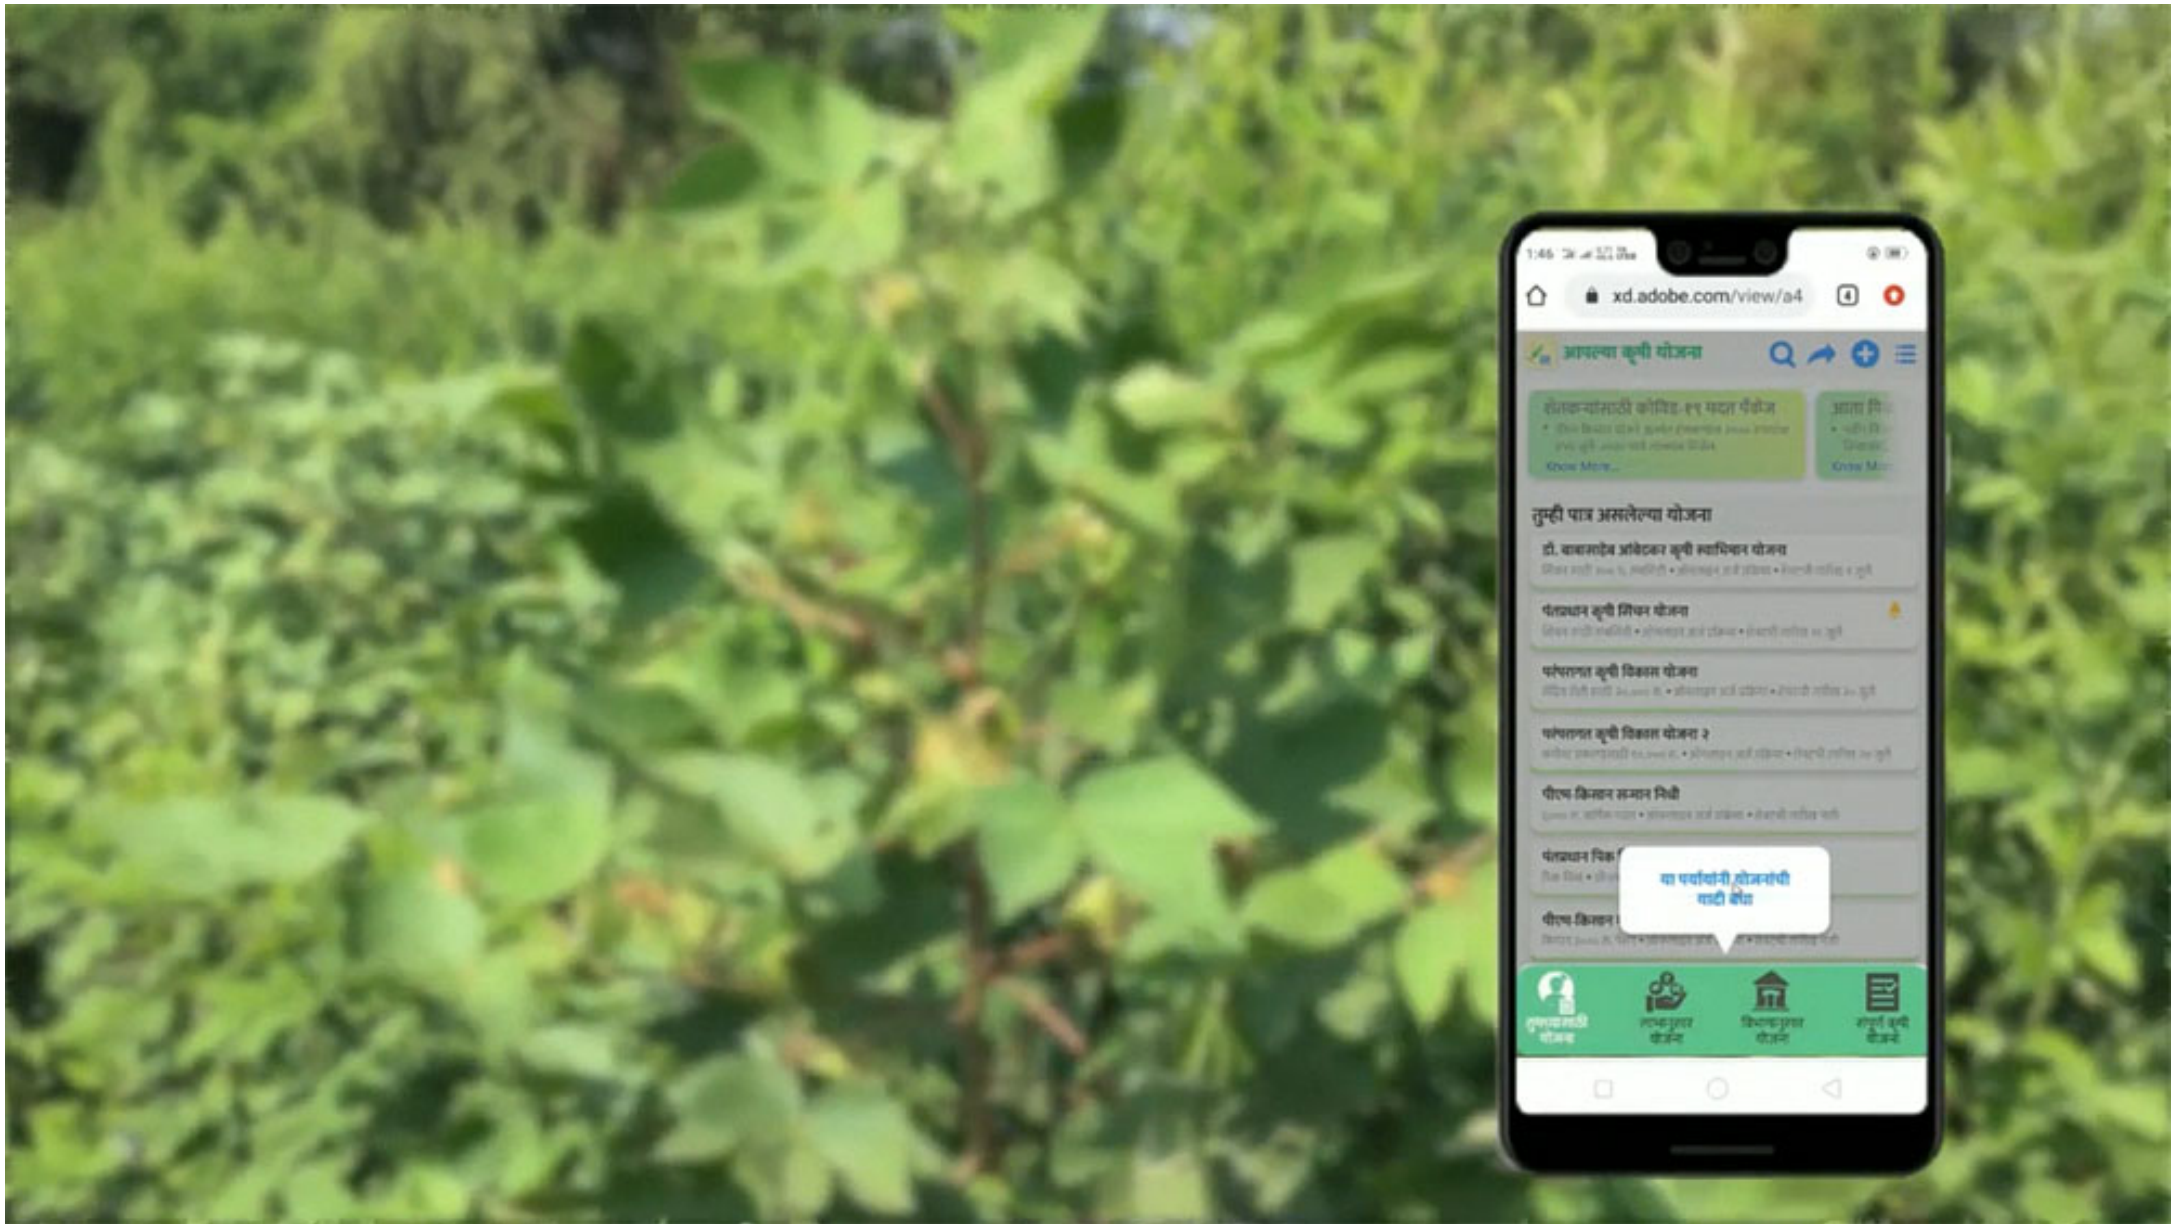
1:46

xd.adobe.com/view/a4

4

आपल्या कृषी योजना

शेतकऱ्यांसाठी कोविड-१९ मदत पॅकेज
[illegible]
Know More...

आता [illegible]
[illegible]
Know M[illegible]

तुम्ही पात्र असलेल्या योजना

डॉ. बाबासाहेब आंबेडकर कृषी स्वावलंबन योजना
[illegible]

पंतप्रधान कृषी सिंचन योजना
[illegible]

परंपरागत कृषी विकास योजना
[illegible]

परंपरागत कृषी विकास योजना २
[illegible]

पीएम किसान सन्मान निधी
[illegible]

पंतप्रधान पिक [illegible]
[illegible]

पीएम किसान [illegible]
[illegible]

या पर्यायांनी योजनांची यादी बघा

तुमच्यासाठी योजना

लाभानुसार योजना

विभागानुसार योजना

संपूर्ण कृषी योजना